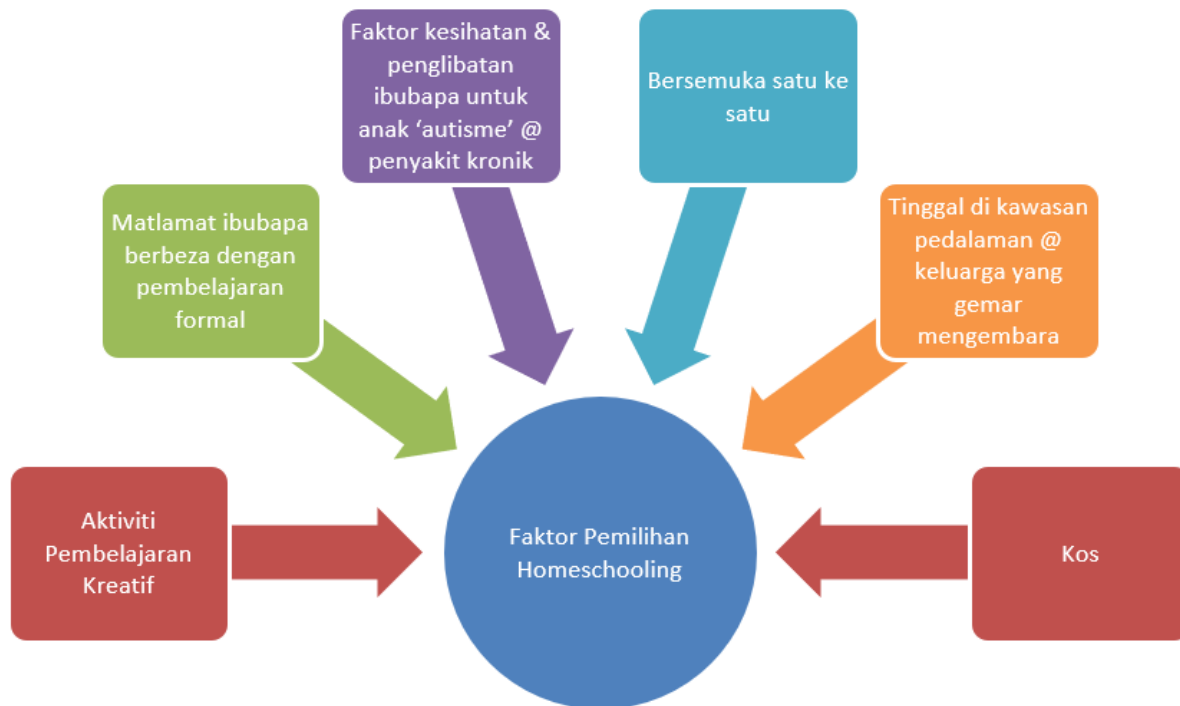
Faktor kesihatan & penglibatan ibubapa untuk anak ‘autisme’ @ penyakit kronik

Bersemuka satu ke satu

Matlamat ibubapa berbeza dengan pembelajaran formal

Tinggal di kawasan pedalaman @ keluarga yang gemar mengembara

Aktiviti Pembelajaran Kreatif

Faktor Pemilihan Homeschooling

Kos